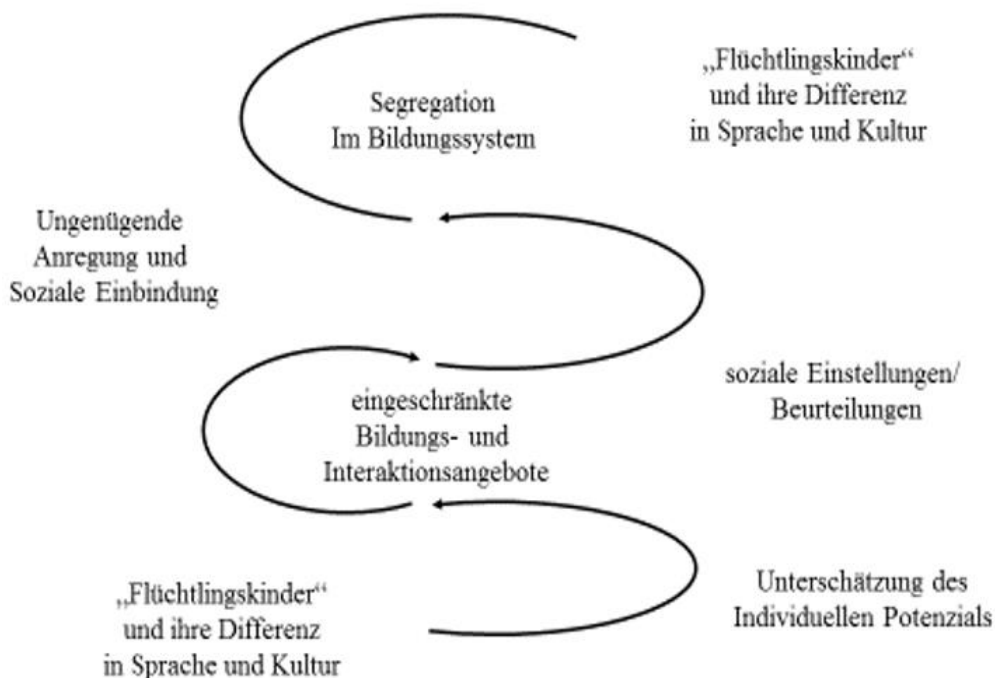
„Flüchtlingskinder“ und ihre Differenz in Sprache und Kultur

Segregation Im Bildungssystem

Ungenügende Anregung und Soziale Einbindung

soziale Einstellungen/ Beurteilungen

eingeschränkte Bildungs- und Interaktionsangebote

Unterschätzung des Individuellen Potenzials

„Flüchtlingskinder“ und ihre Differenz in Sprache und Kultur